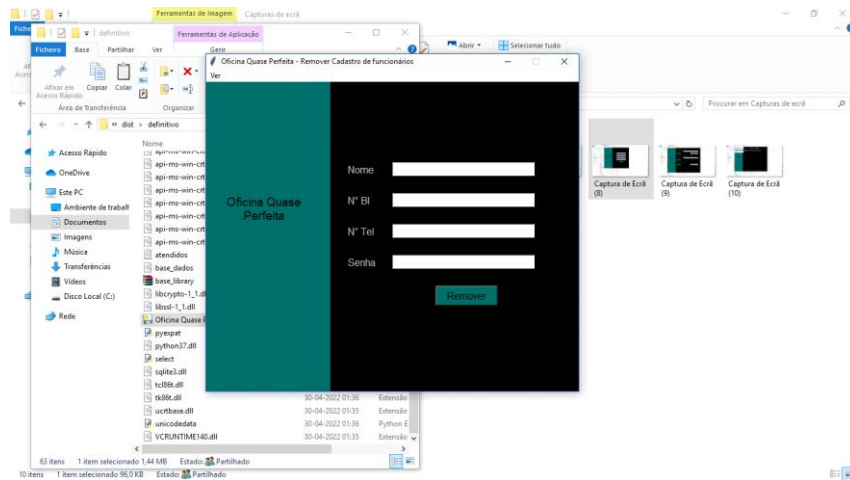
Ferramentas de Imagem Capturas de ecrã

definitivo Ferramentas de Aplicação

Ficheiro Base Partilhar Ver Gerir

Afixar em Acesso Rápido Copiar Colar

Área de Transferência Organizar

« dist › definitivo

Acesso Rápido
OneDrive
Este PC
Ambiente de trabalho
Documentos
Imagens
Música
Transferências
Vídeos
Disco Local (C:)
Rede

Nome
api-ms-win-crt
api-ms-win-crt
api-ms-win-crt
api-ms-win-crt
api-ms-win-crt
api-ms-win-crt
api-ms-win-crt
atendidos
base_dados
base_library
libcrypto-1_1.dll
libssl-1_1.dll
Oficina Quase P
pyexpat
python37.dll
select
sqlite3.dll
tcl86t.dll
tk86t.dll 30-04-2022 01:36 Extensão
ucrtbase.dll 30-04-2022 01:35 Extensão
unicodedata 30-04-2022 01:36 Python E
VCRUNTIME140.dll 30-04-2022 01:35 Extensão

63 itens 1 item selecionado 1,44 MB Estado: Partilhado

10 itens 1 item selecionado 96,0 KB Estado: Partilhado

Abrir Selecionar tudo

Procurar em Capturas de ecrã

Captura de Ecrã (8)
Captura de Ecrã (9)
Captura de Ecrã (10)

Oficina Quase Perfeita - Remover Cadastro de funcionários

Ver

Oficina Quase Perfeita

Nome

Nº BI

Nº Tel

Senha

Remover